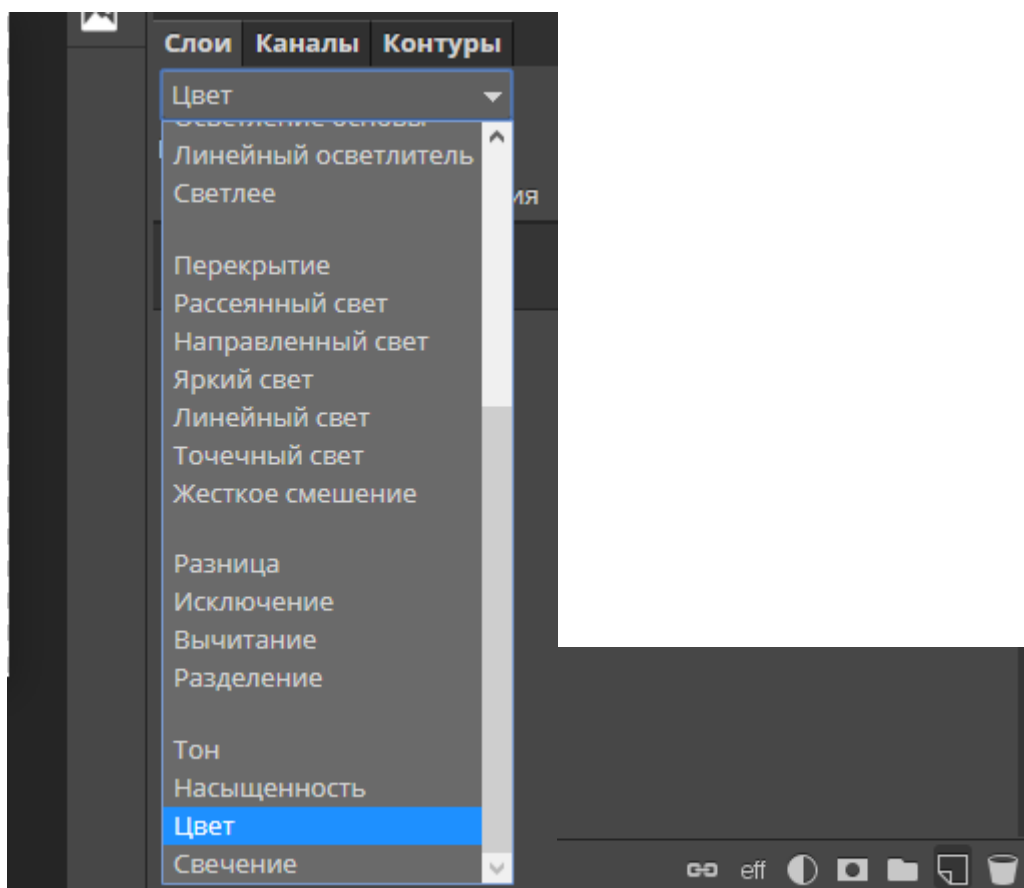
Слои Каналы Контуры

Цвет

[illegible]
Линейный осветлитель
Светлее

Перекрытие
Рассеянный свет
Направленный свет
Яркий свет
Линейный свет
Точечный свет
Жесткое смешение

Разница
Исключение
Вычитание
Разделение

Тон
Насыщенность
Цвет
Свечение

ия

eff